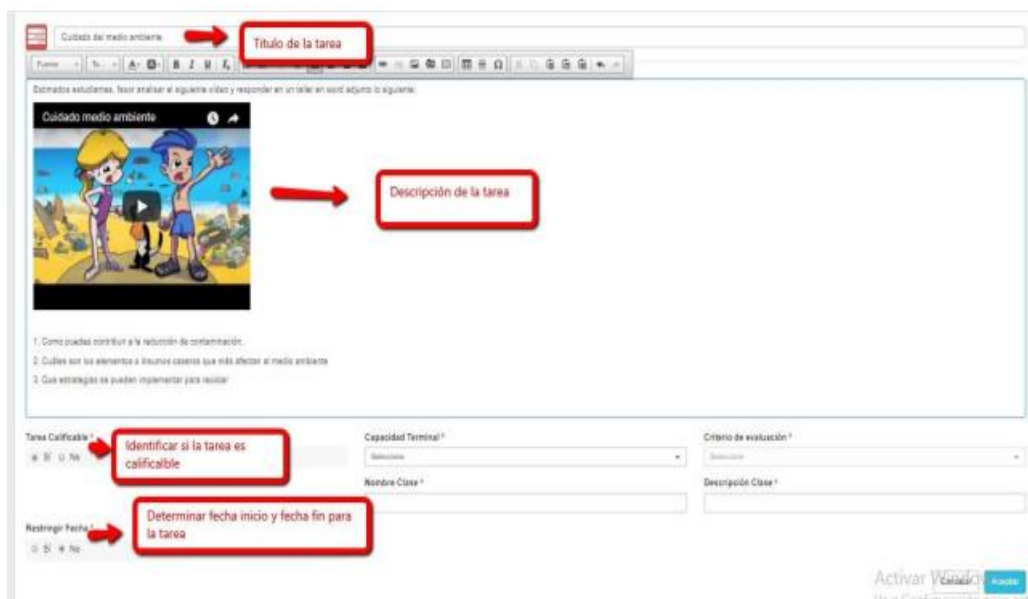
Cuidado del medio ambiente

Titulo de la tarea

Fuente | Ta... | B I U

Estimados estudiantes, favor analizar el siguiente video y responder en un taller en word adjunto lo siguiente:

Cuidado medio ambiente

Descripción de la tarea

1. Como puedes contribuir a la reducción de contaminación.

2. Cuáles son los elementos o insumos caseros que más afectan al medio ambiente

3. Que estrategias se pueden implementar para reciclar

Tarea Calificable *

Si No

Identificar si la tarea es calificalble

Capacidad Terminal *

Seleccione

Criterio de evaluación *

Seleccione

Nombre Clase *

Descripción Clase *

Restringir Fecha *

Si No

Determinar fecha inicio y fecha fin para la tarea

Activar Windows

Cancelar

Aceptar